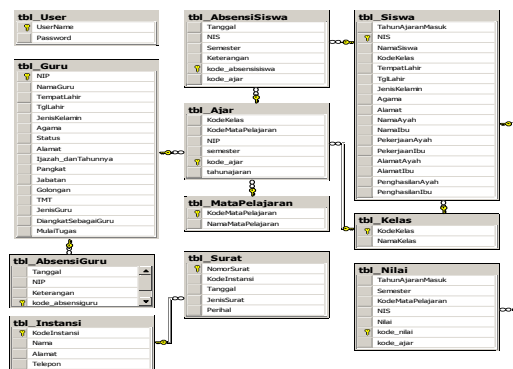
tbl_User
UserName
Password

tbl_Guru
NIP
NamaGuru
TempatLahir
TglLahir
JenisKelamin
Agama
Status
Alamat
Ijazah_danTahunnya
Pangkat
Jabatan
Golongan
TMT
JenisGuru
DiangkatSebagaiGuru
MulaiTugas

tbl_AbsensiGuru
Tanggal
NIP
Keterangan
kode_absensiguru

tbl_Instansi
KodeInstansi
Nama
Alamat
Telepon

tbl_AbsensiSiswa
Tanggal
NIS
Semester
Keterangan
kode_absensisiswa
kode_ajar

tbl_Ajar
KodeKelas
KodeMataPelajaran
NIP
semester
kode_ajar
tahunajaran

tbl_MataPelajaran
KodeMataPelajaran
NamaMataPelajaran

tbl_Surat
NomorSurat
KodeInstansi
Tanggal
JenisSurat
Perihal

tbl_Siswa
TahunAjaranMasuk
NIS
NamaSiswa
KodeKelas
TempatLahir
TglLahir
JenisKelamin
Agama
Alamat
NamaAyah
NamaIbu
PekerjaanAyah
PekerjaanIbu
AlamatAyah
AlamatIbu
PenghasilanAyah
PenghasilanIbu

tbl_Kelas
KodeKelas
NamaKelas

tbl_Nilai
TahunAjaranMasuk
Semester
KodeMataPelajaran
NIS
Nilai
kode_nilai
kode_ajar